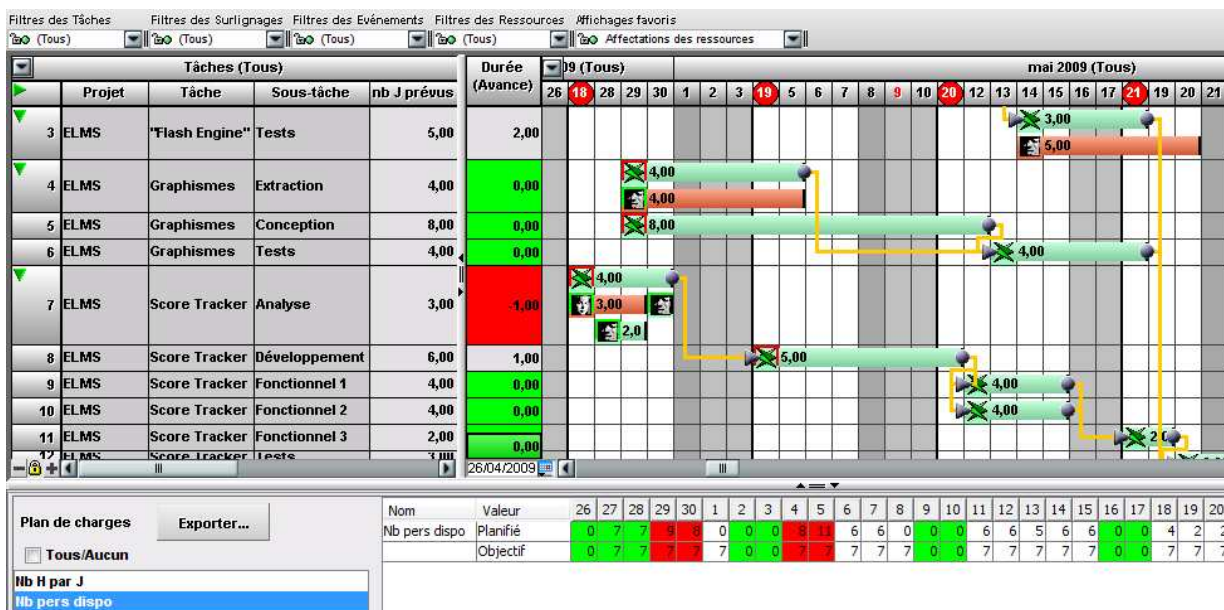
Filtres des Tâches | Filtres des Surlignages | Filtres des Evénements | Filtres des Ressources | Affichages favoris
(Tous) | (Tous) | (Tous) | (Tous) | Affectations des ressources

Tâches (Tous)

| | Projet | Tâche | Sous-tâche | nb J prévus | Durée (Avance) |
|---|---|---|---|---|---|
| 3 | ELMS | "Flash Engine" | Tests | 5,00 | 2,00 |
| 4 | ELMS | Graphismes | Extraction | 4,00 | 0,00 |
| 5 | ELMS | Graphismes | Conception | 8,00 | 0,00 |
| 6 | ELMS | Graphismes | Tests | 4,00 | 0,00 |
| 7 | ELMS | Score Tracker | Analyse | 3,00 | -1,00 |
| 8 | ELMS | Score Tracker | Développement | 6,00 | 1,00 |
| 9 | ELMS | Score Tracker | Fonctionnel 1 | 4,00 | 0,00 |
| 10 | ELMS | Score Tracker | Fonctionnel 2 | 4,00 | 0,00 |
| 11 | ELMS | Score Tracker | Fonctionnel 3 | 2,00 | 0,00 |
| 12 | ELMS | Score Tracker | Tests | 3,00 | |

09 (Tous) | mai 2009 (Tous)
26 18 28 29 30 1 2 3 19 5 6 7 8 9 10 20 12 13 14 15 16 17 21 19 20 21

3,00 5,00 4,00 4,00 8,00 4,00 4,00 3,00 2,0 5,00 4,00 4,00 2

26/04/2009

Plan de charges
Exporter...
Tous/Aucun
Nb H par J
Nb pers dispo

| Nom | Valeur | 26 | 27 | 28 | 29 | 30 | 1 | 2 | 3 | 4 | 5 | 6 | 7 | 8 | 9 | 10 | 11 | 12 | 13 | 14 | 15 | 16 | 17 | 18 | 19 | 20 |
|---|---|---|---|---|---|---|---|---|---|---|---|---|---|---|---|---|---|---|---|---|---|---|---|---|---|---|
| Nb pers dispo | Planifié | 0 | 7 | 7 | 9 | 8 | 0 | 0 | 0 | 8 | 11 | 6 | 6 | 0 | 0 | 0 | 6 | 6 | 5 | 6 | 6 | 0 | 0 | 4 | 2 | 2 |
| | Objectif | 0 | 7 | 7 | 7 | 7 | 7 | 0 | 0 | 7 | 7 | 7 | 7 | 7 | 0 | 0 | 7 | 7 | 7 | 7 | 7 | 0 | 0 | 7 | 7 | 7 |